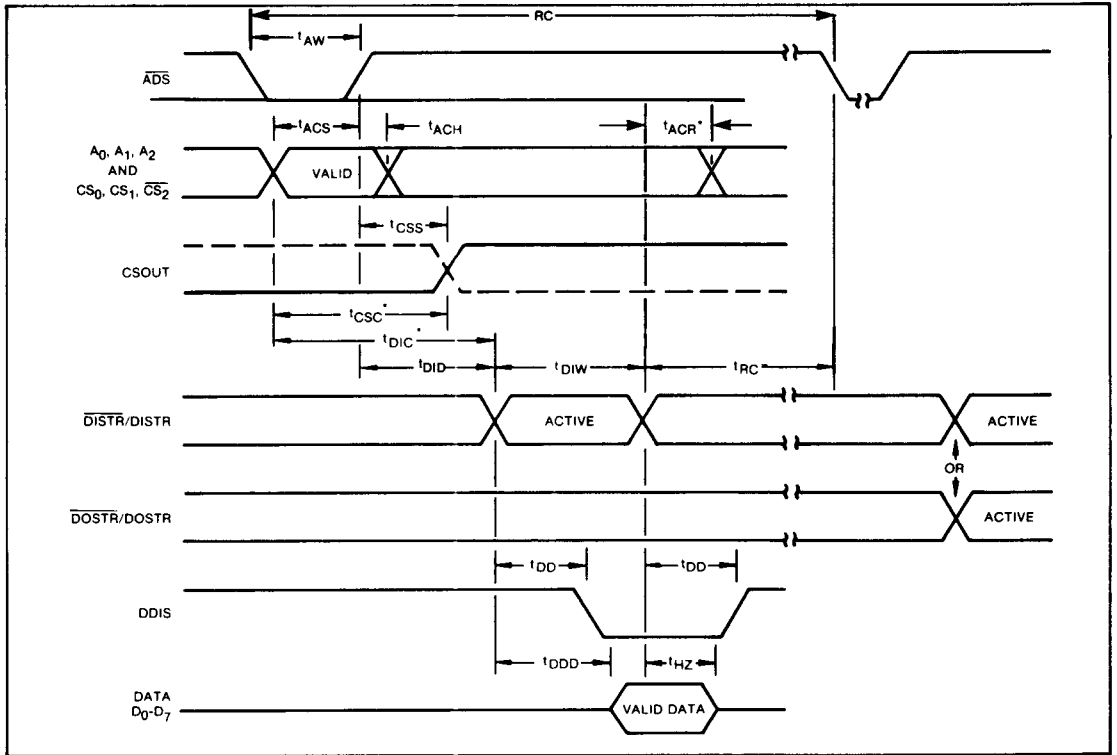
RC

$t_{AW}$

$\overline{ADS}$

$t_{ACS}$

$t_{ACH}$

$t_{ACR}^*$

$A_0$, $A_1$, $A_2$ AND $CS_0$, $CS_1$, $\overline{CS_2}$

VALID

$t_{CSS}$

CSOUT

$t_{CSC}^*$

$t_{DIC}^*$

$t_{DID}$

$t_{DIW}$

$t_{RC}^*$

$\overline{DISTR}$/DISTR

ACTIVE

ACTIVE

OR

$\overline{DOSTR}$/DOSTR

ACTIVE

$t_{DD}$

$t_{DD}$

DDIS

$t_{DDD}$

$t_{HZ}$

DATA $D_0$-$D_7$

VALID DATA